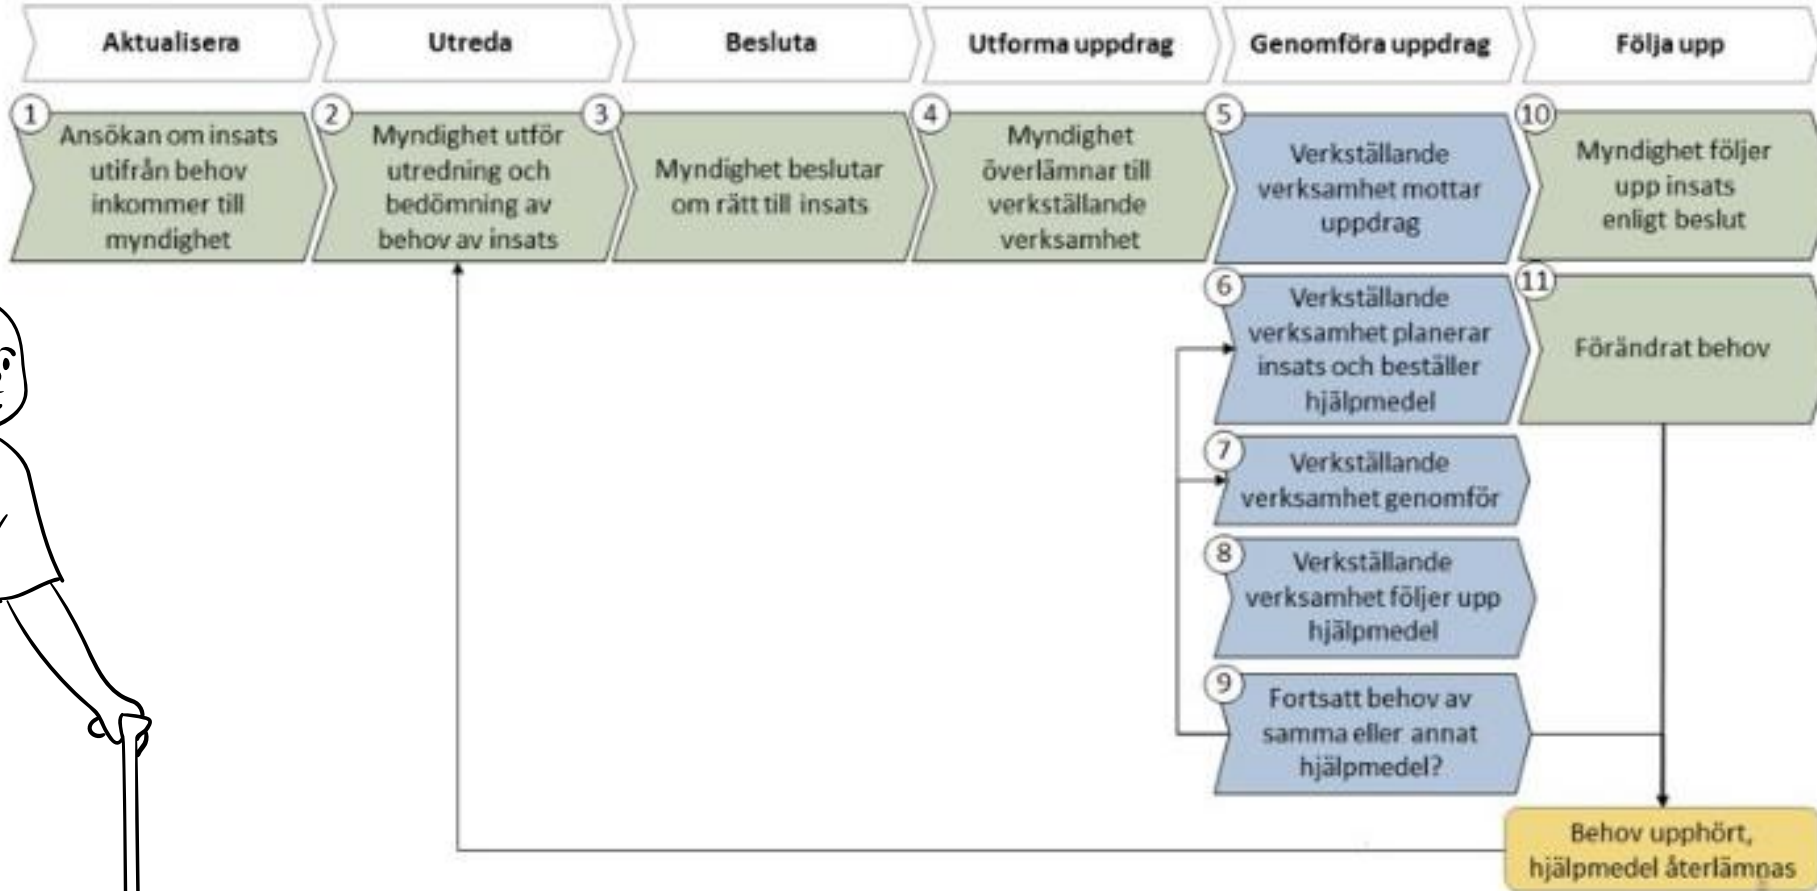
Aktualisera

Utreda

Besluta

Utforma uppdrag

Genomföra uppdrag

Följa upp

1 Ansökan om insats utifrån behov inkommer till myndighet

2 Myndighet utför utredning och bedömning av behov av insats

3 Myndighet beslutar om rätt till insats

4 Myndighet överlämnar till verkställande verksamhet

5 Verkställande verksamhet mottar uppdrag

10 Myndighet följer upp insats enligt beslut

6 Verkställande verksamhet planerar insats och beställer hjälpmedel

11 Förändrat behov

7 Verkställande verksamhet genomför

8 Verkställande verksamhet följer upp hjälpmedel

9 Fortsatt behov av samma eller annat hjälpmedel?

Behov upphört, hjälpmedel återlämnas